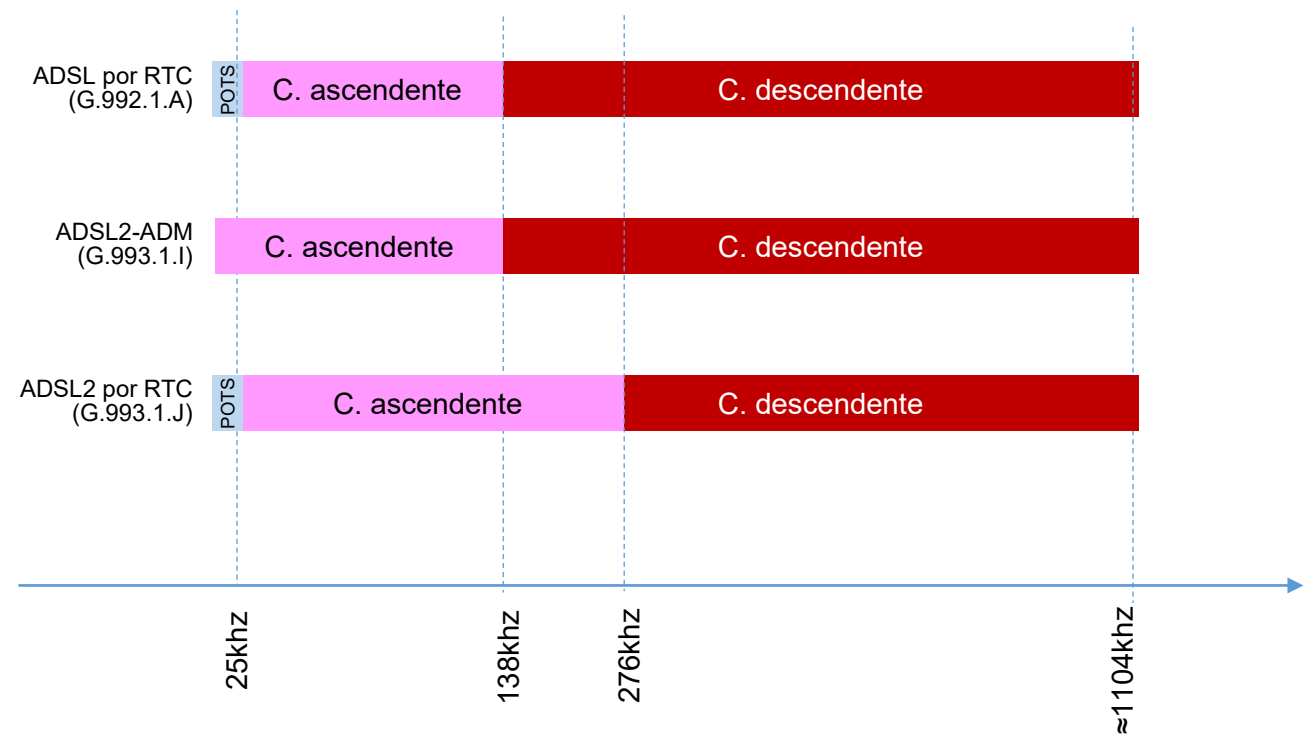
ADSL por RTC
(G.992.1.A)

POTS

C. ascendente

C. descendente

ADSL2-ADM
(G.993.1.I)

C. ascendente

C. descendente

ADSL2 por RTC
(G.993.1.J)

POTS

C. ascendente

C. descendente

25khz

138khz

276khz

≈1104khz